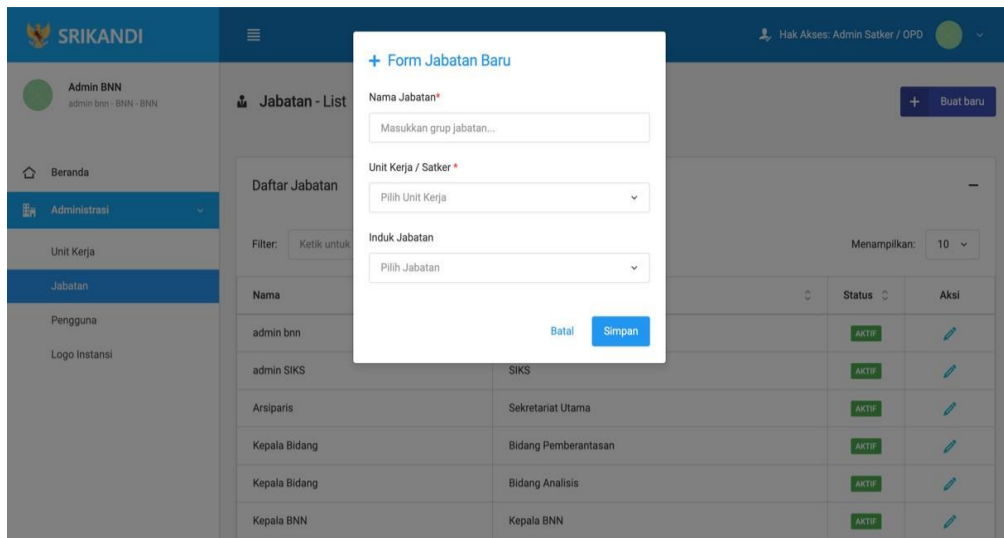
SRIKANDI

Hak Akses: Admin Satker / OPD

Admin BNN
admin bnn - BNN - BNN

Beranda
Administrasi
Unit Kerja
Jabatan
Pengguna
Logo Instansi

Jabatan - List

Buat baru

Daftar Jabatan

Filter: Ketik untuk

Menampilkan: 10

| Nama | | Status | Aksi |
|---|---|---|---|
| admin bnn | | AKTIF | |
| admin SIKS | SIKS | AKTIF | |
| Arsiparis | Sekretariat Utama | AKTIF | |
| Kepala Bidang | Bidang Pemberantasan | AKTIF | |
| Kepala Bidang | Bidang Analisis | AKTIF | |
| Kepala BNN | Kepala BNN | AKTIF | |

+ Form Jabatan Baru

Nama Jabatan*
Masukkan grup jabatan...

Unit Kerja / Satker *
Pilih Unit Kerja

Induk Jabatan
Pilih Jabatan

Batal
Simpan